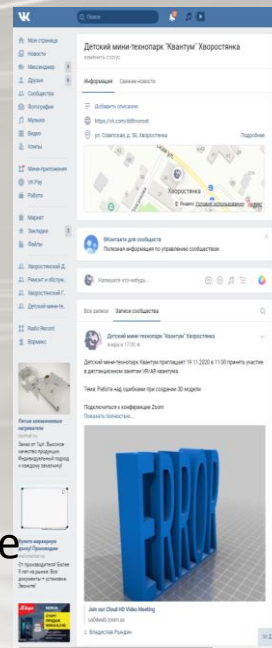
Поиск

Моя страница
Новости
Мессенджер
Друзья
Сообщества
Фотографии
Музыка
Видео
Клипы
Мини-приложения
VK Pay
Работа
Маркет
Закладки
Файлы

Детский мини-технопарк "Квантум" Хворостянка
изменить статус

Информация
Свежие новости

Добавить описание
https://vk.com/
ул. Советская, д. 9б, Хворостянка
Подробнее

Хворостянка

Монетизация для сообществ
Полезная информация по управлению сообществом

Напишите что-нибудь...

Все записи
Записи сообщества

Детский мини-технопарк "Квантум" Хворостянка

Детский мини-технопарк Квантум приглашает 19.11.2020 в 11:00 принять участие в дистанционном занятии VR/AR-квантума

Тема: Работа над ошибками при создании 3D модели

Подключиться к конференции Zoom
Показать полностью...

ERROR

Join our Cloud HD Video Meeting
us04web.zoom.us

Владислав Рындин